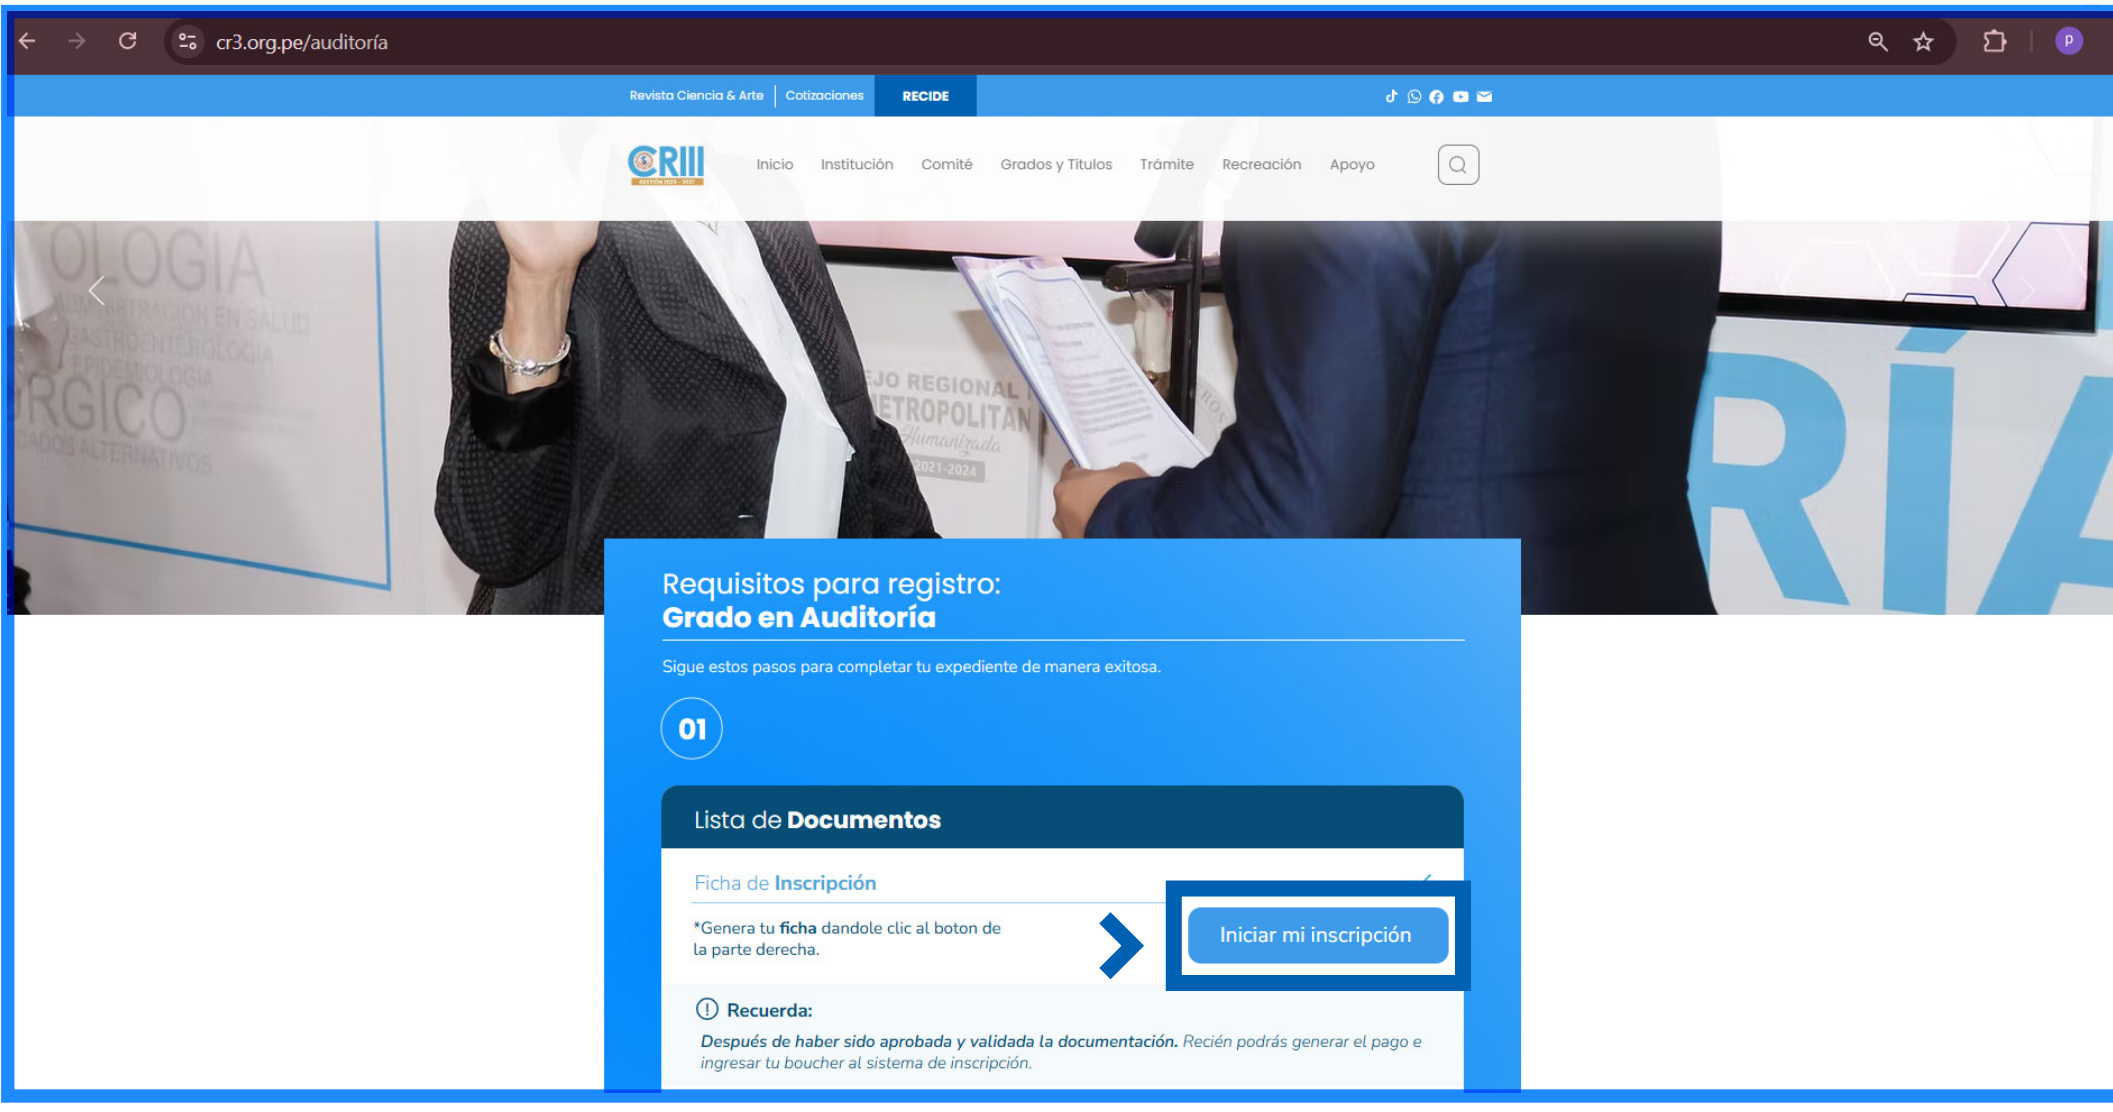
cr3.org.pe/auditoría

Revista Ciencia & Arte | Cotizaciones | RECIDE

CRIII

Inicio Institución Comité Grados y Titulos Trámite Recreación Apoyo

OLOGIA
ADMINISTRACION EN SALUD
GASTROENTEROLOGIA
EPIDEMIOLOGIA
RGICO
DADOS ALTERNATIVOS

EJO REGIONAL
ETROPOLITAN
Humanizada
2021-2024

RÍA

Requisitos para registro:
Grado en Auditoría

Sigue estos pasos para completar tu expediente de manera exitosa.

01

Lista de Documentos

Ficha de Inscripción

*Genera tu ficha dandole clic al boton de la parte derecha.

Iniciar mi inscripción

Recuerda:

Después de haber sido aprobada y validada la documentación. Recién podrás generar el pago e ingresar tu boucher al sistema de inscripción.